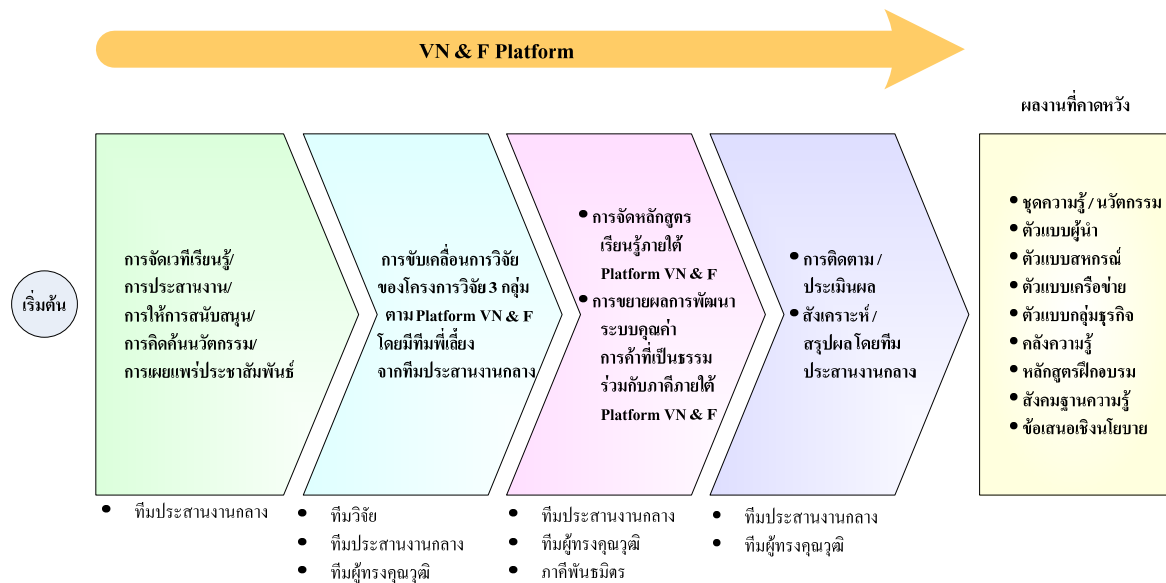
VN & F Platform

ผลงานที่คาดหวัง

เริ่มต้น

การจัดเวทีเรียนรู้/
การประสานงาน/
การให้การสนับสนุน/
การคิดค้นนวัตกรรม/
การเผยแพร่ประชาสัมพันธ์

การขับเคลื่อนการวิจัยของโครงการวิจัย 3 กลุ่ม ตาม Platform VN & F โดยมีทีมพี่เลี้ยงจากทีมประสานงานกลาง

• การจัดหลักสูตรเรียนรู้ภายใต้ Platform VN & F
• การขยายผลการพัฒนาระบบคุณค่าการค้าที่เป็นธรรมร่วมกับภาคีภายใต้ Platform VN & F

• การติดตาม / ประเมินผล
• สังเคราะห์ / สรุปผลโดยทีมประสานงานกลาง

• ชุดความรู้ / นวัตกรรม
• ตัวแบบผู้นำ
• ตัวแบบสหกรณ์
• ตัวแบบเครือข่าย
• ตัวแบบกลุ่มธุรกิจ
• คลังความรู้
• หลักสูตรฝึกอบรม
• สังคมฐานความรู้
• ข้อเสนอเชิงนโยบาย

• ทีมประสานงานกลาง

• ทีมวิจัย
• ทีมประสานงานกลาง
• ทีมผู้ทรงคุณวุฒิ

• ทีมประสานงานกลาง
• ทีมผู้ทรงคุณวุฒิ
• ภาคีพันธมิตร

• ทีมประสานงานกลาง
• ทีมผู้ทรงคุณวุฒิ